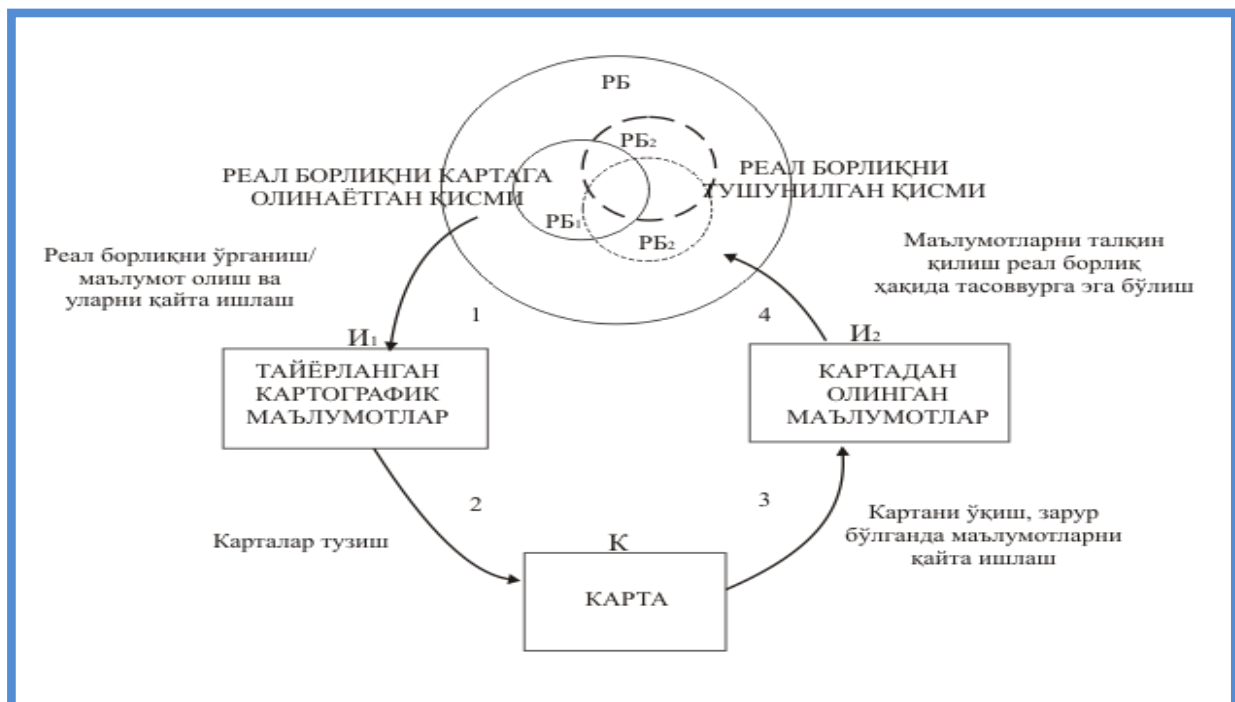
РБ

РБ$_2$

РЕАЛ БОРЛИҚНИ КАРТАГА ОЛИНАЁТГАН ҚИСМИ

РЕАЛ БОРЛИҚНИ ТУШУНИЛГАН ҚИСМИ

РБ$_1$

РБ$_2$

Реал борлиқни ўрганиш/ маълумот олиш ва уларни қайта ишлаш

Маълумотларни талқин қилиш реал борлиқ ҳақида тасаввурга эга бўлиш

1

4

И$_1$

И$_2$

ТАЙЁРЛАНГАН КАРТОГРАФИК МАЪЛУМОТЛАР

КАРТАДАН ОЛИНГАН МАЪЛУМОТЛАР

2

3

Карталар тузиш

К

Картани ўқиш, зарур бўлганда маълумотларни қайта ишлаш

КАРТА